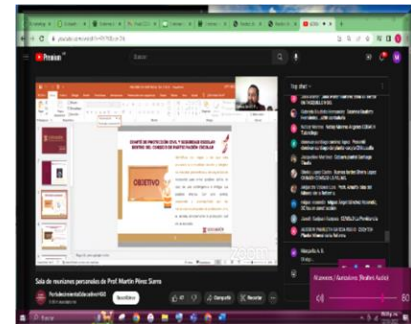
Premium

Buscar

COMITÉ DE PROTECCIÓN CIVIL Y SEGURIDAD ESCOLAR DENTRO DEL CONSEJO DE PARTICIPACIÓN ESCOLAR

OBJETIVO

Top chat

Sala de reuniones personales de Prof Martín Pérez Sierra

Suscribirse

Compartir

Guardar

Volumen | Auriculares (Realtek Audio)

80